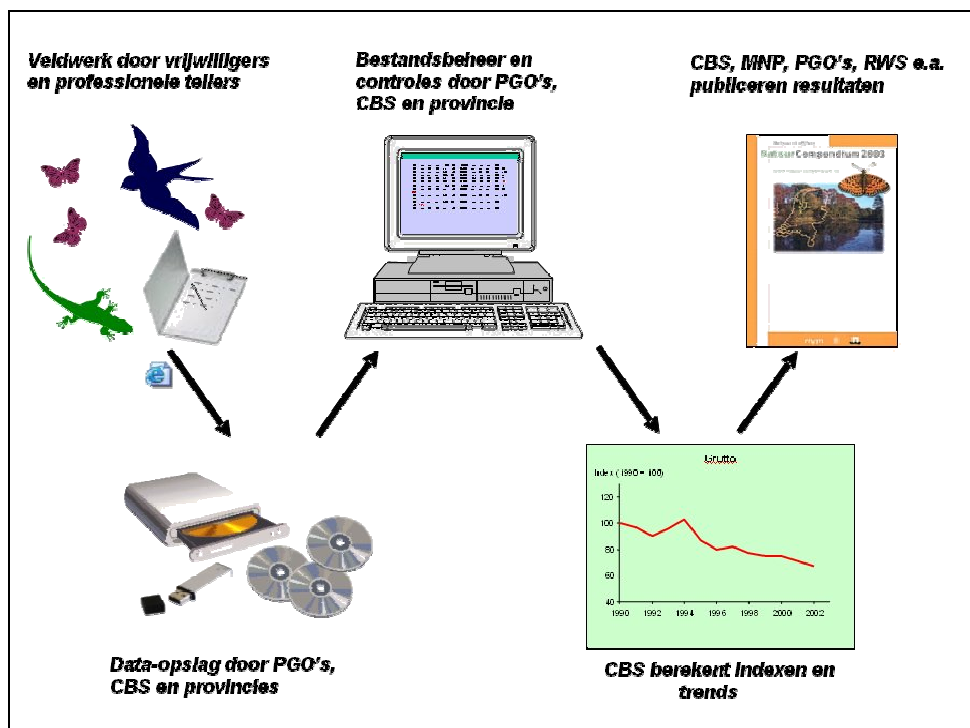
Veldwerk door vrijwilligers en professionele tellers

Bestandsbeheer en controles door PGO's, CBS en provincie

CBS, MNP, PGO's, RWS e.a. publiceren resultaten

Natuur Compendium 2003

Data-opslag door PGO's, CBS en provincies

Grutto

Index (1990 = 100)

120
100
80
60
40

1990 1992 1994 1996 1998 2000 2002

CBS berekent indexen en trends